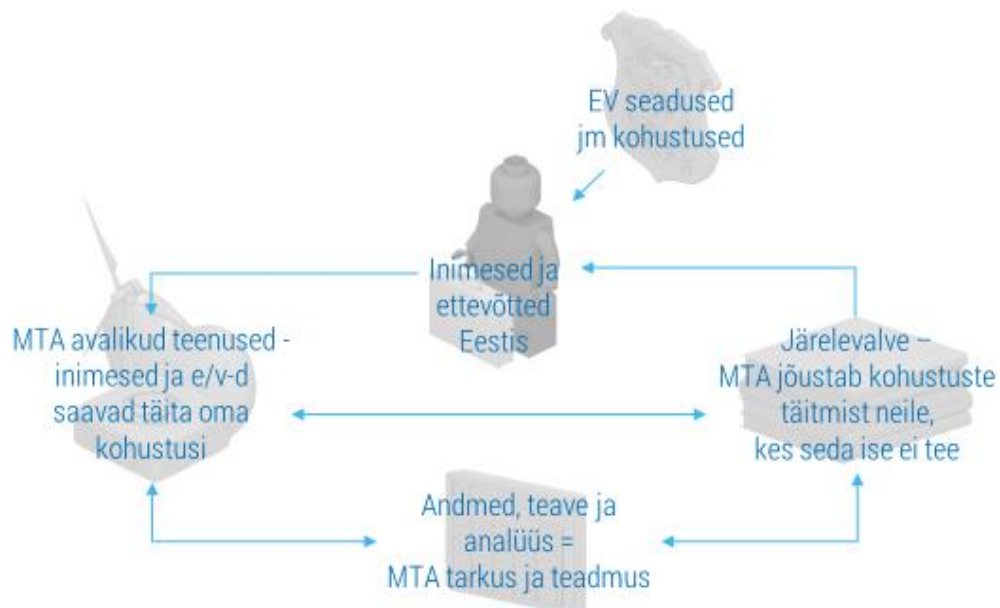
EV seadused
jm kohustused

Inimesed ja
ettevõtted
Eestis

MTA avalikud teenused -
inimesed ja e/v-d
saavad täita oma
kohustusi

Järelevalve –
MTA jõustab kohustuste
täitmist neile,
kes seda ise ei tee

Andmed, teave ja
analüüs =
MTA tarkus ja teadmus